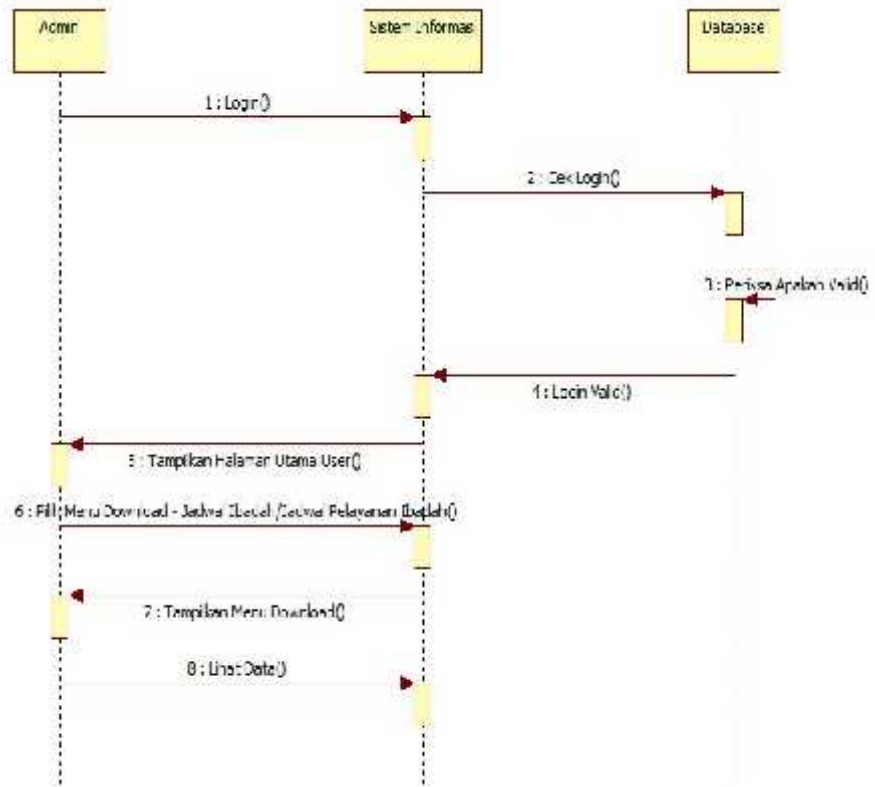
Admin

Sistem Informasi

Database

1 : Login()

2 : Cek Login()

3 : Periksa Apakah Valid()

4 : Login Valid()

5 : Tampilkan Halaman Utama User()

6 : Pilih Menu Download - Jadwal Ibadah /Jadwal Pelayanan Ibadah()

7 : Tampilkan Menu Download()

8 : Lihat Data()